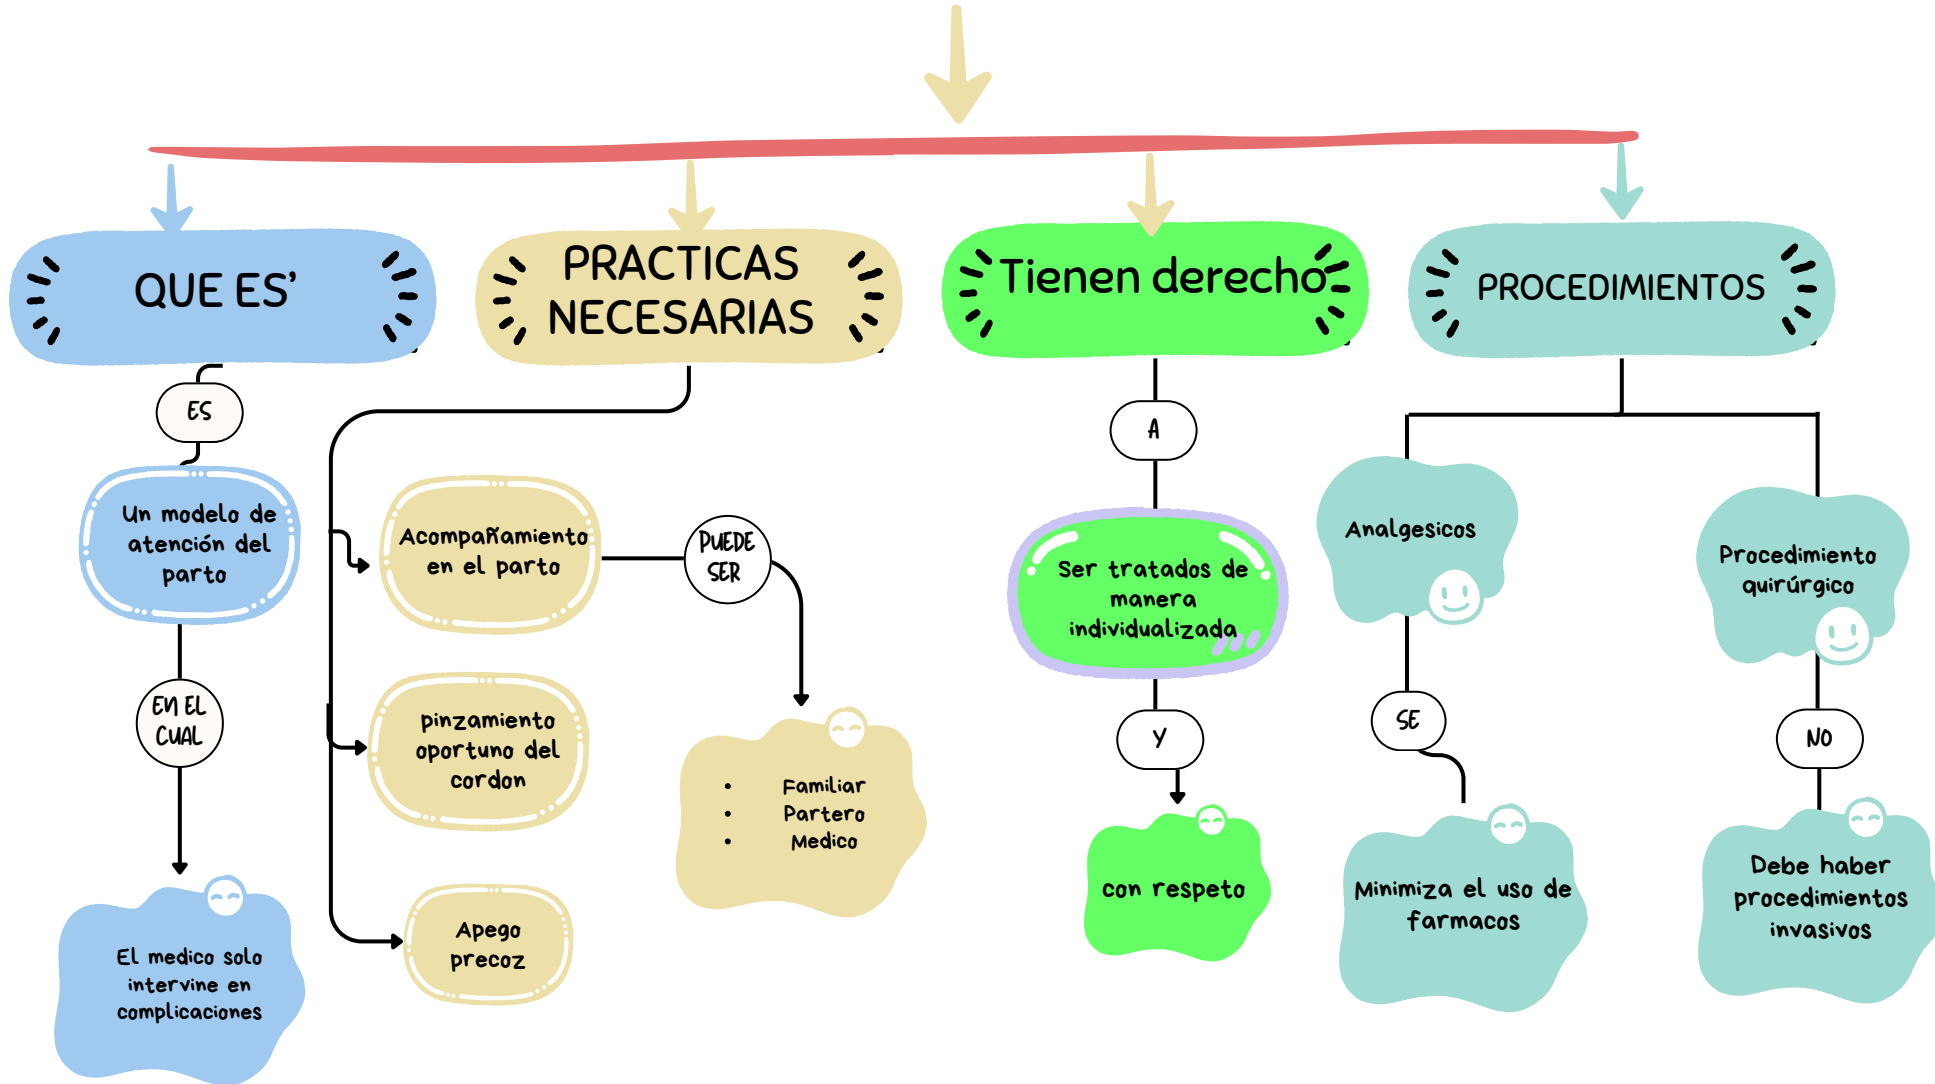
QUE ES'

ES

Un modelo de atención del parto

EN EL CUAL

El medico solo intervine en complicaciones

PRACTICAS NECESARIAS

Acompañamiento en el parto

PUEDE SER

- Familiar
- Partero
- Medico

pinzamiento oportuno del cordon

Apego precoz

Tienen derecho

A

Ser tratados de manera individualizada

Y

con respeto

PROCEDIMIENTOS

Analgesicos

SE

Minimiza el uso de farmacos

Procedimiento quirúrgico

NO

Debe haber procedimientos invasivos